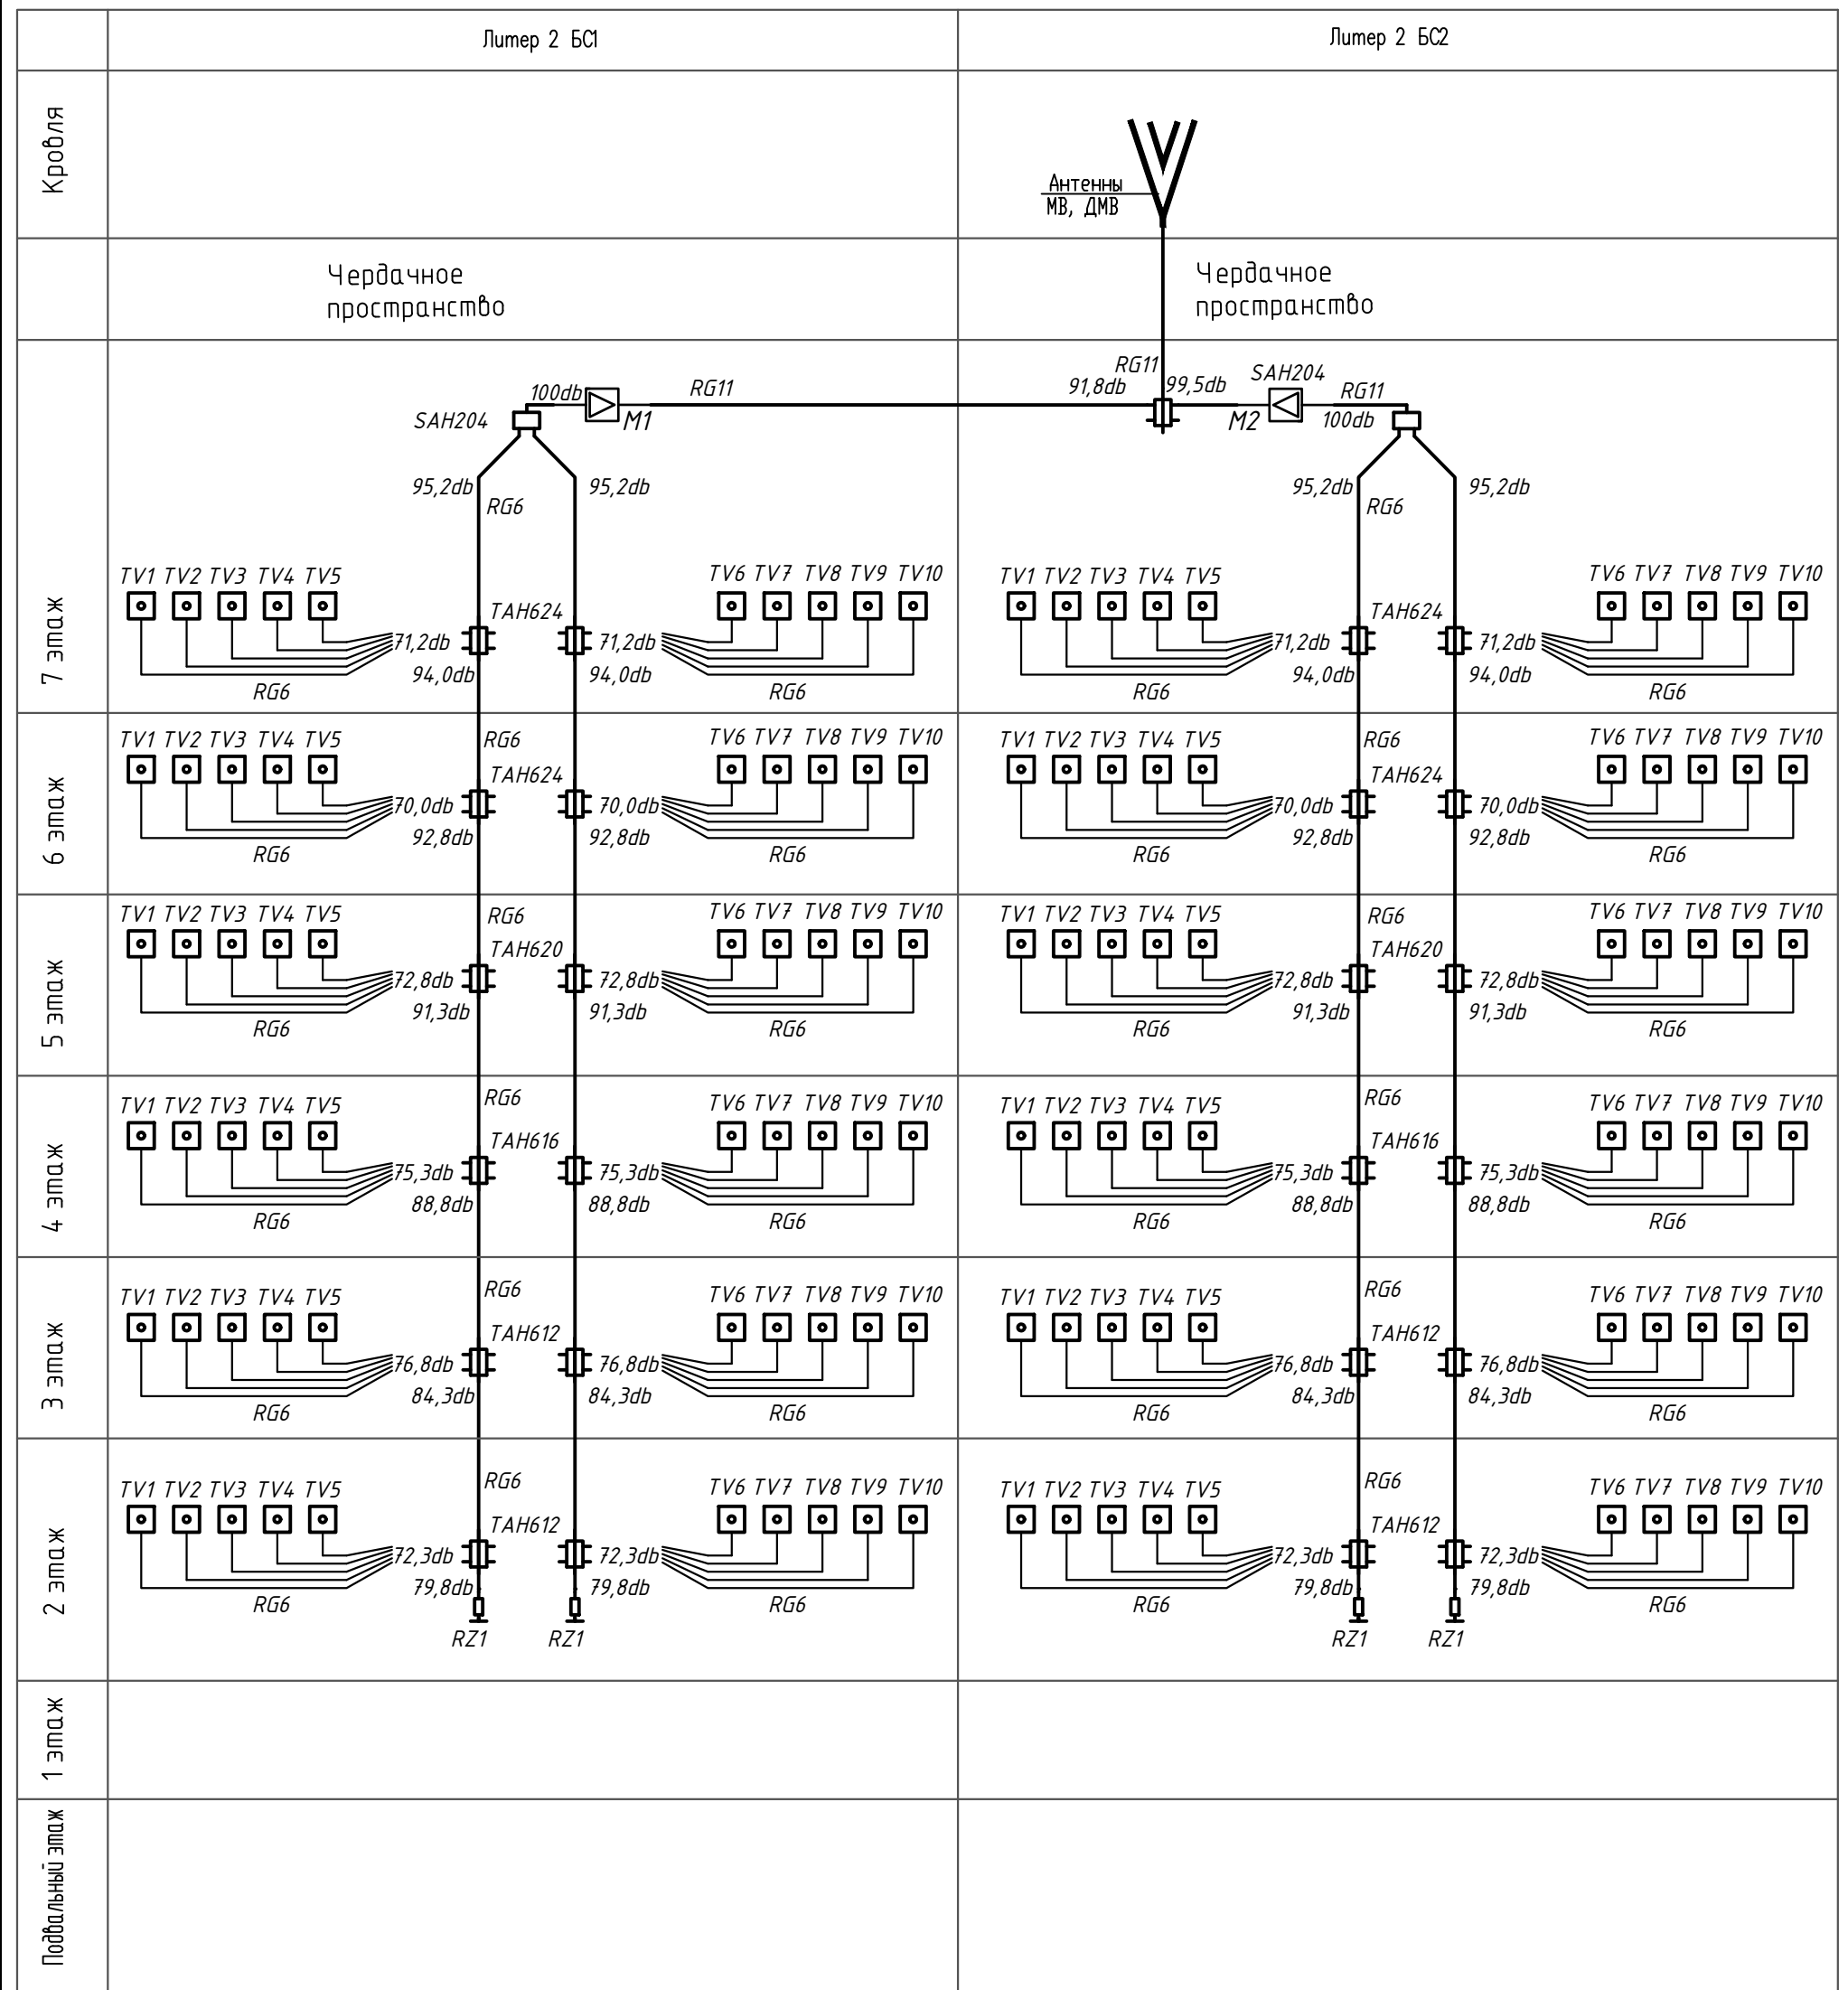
Литер 2 БС1

Литер 2 БС2

Кровля

Антенны МВ, ДМВ

Чердачное пространство

Чердачное пространство

RG11 91,8db 99,5db SAH204 RG11 100db M2

100db RG11 SAH204 M1

95,2db RG6 95,2db

95,2db RG6 95,2db

7 этаж

TV1 TV2 TV3 TV4 TV5 TAH624 TV6 TV7 TV8 TV9 TV10 71,2db 71,2db 94,0db 94,0db RG6 RG6

TV1 TV2 TV3 TV4 TV5 TAH624 TV6 TV7 TV8 TV9 TV10 71,2db 71,2db 94,0db 94,0db RG6 RG6

6 этаж

TV1 TV2 TV3 TV4 TV5 RG6 TAH624 TV6 TV7 TV8 TV9 TV10 70,0db 70,0db 92,8db 92,8db RG6 RG6

TV1 TV2 TV3 TV4 TV5 RG6 TAH624 TV6 TV7 TV8 TV9 TV10 70,0db 70,0db 92,8db 92,8db RG6 RG6

5 этаж

TV1 TV2 TV3 TV4 TV5 RG6 TAH620 TV6 TV7 TV8 TV9 TV10 72,8db 72,8db 91,3db 91,3db RG6 RG6

TV1 TV2 TV3 TV4 TV5 RG6 TAH620 TV6 TV7 TV8 TV9 TV10 72,8db 72,8db 91,3db 91,3db RG6 RG6

4 этаж

TV1 TV2 TV3 TV4 TV5 RG6 TAH616 TV6 TV7 TV8 TV9 TV10 75,3db 75,3db 88,8db 88,8db RG6 RG6

TV1 TV2 TV3 TV4 TV5 RG6 TAH616 TV6 TV7 TV8 TV9 TV10 75,3db 75,3db 88,8db 88,8db RG6 RG6

3 этаж

TV1 TV2 TV3 TV4 TV5 RG6 TAH612 TV6 TV7 TV8 TV9 TV10 76,8db 76,8db 84,3db 84,3db RG6 RG6

TV1 TV2 TV3 TV4 TV5 RG6 TAH612 TV6 TV7 TV8 TV9 TV10 76,8db 76,8db 84,3db 84,3db RG6 RG6

2 этаж

TV1 TV2 TV3 TV4 TV5 RG6 TAH612 TV6 TV7 TV8 TV9 TV10 72,3db 72,3db 79,8db 79,8db RG6 RG6 RZ1 RZ1

TV1 TV2 TV3 TV4 TV5 RG6 TAH612 TV6 TV7 TV8 TV9 TV10 72,3db 72,3db 79,8db 79,8db RG6 RG6 RZ1 RZ1

1 этаж

Подвальный этаж